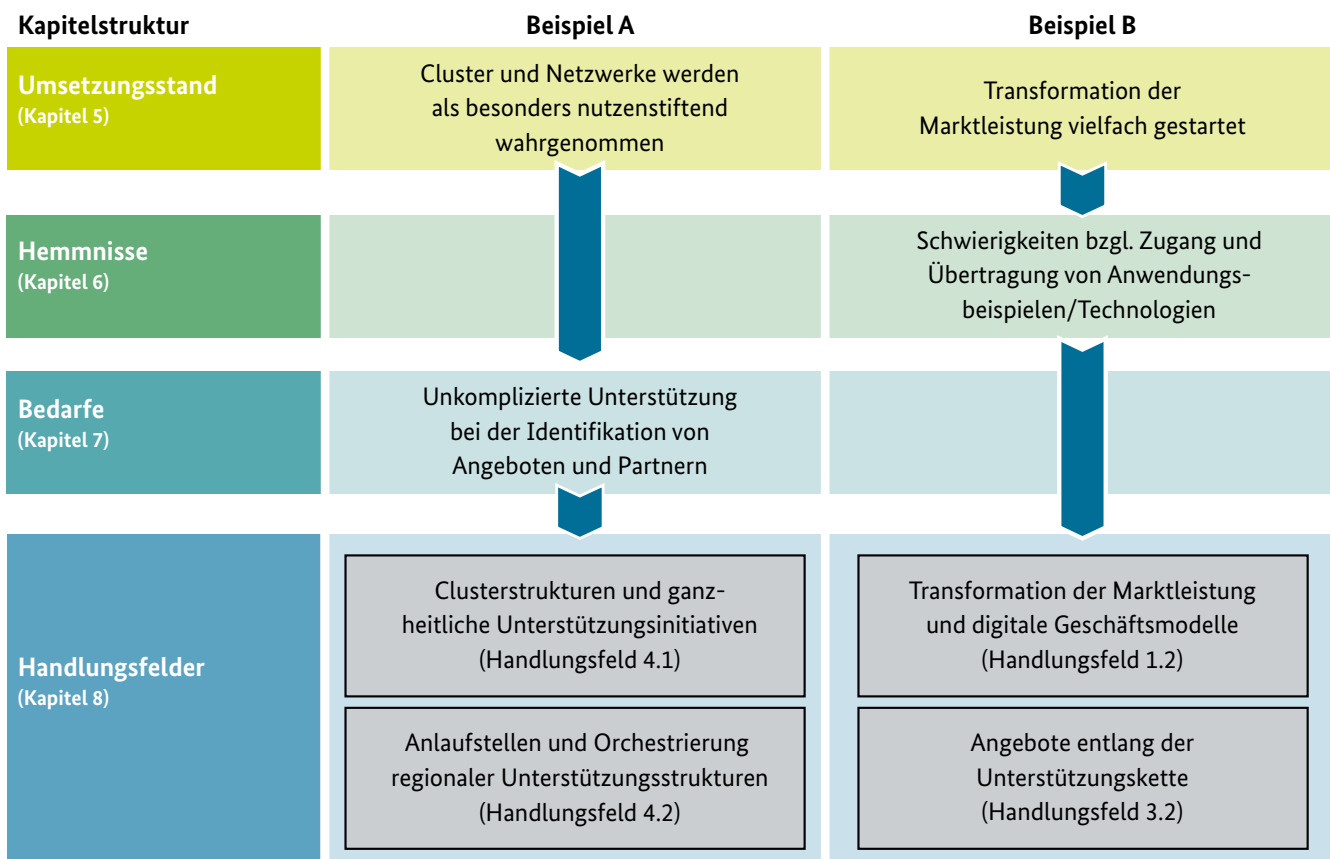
| Kapitelstruktur | Beispiel A | Beispiel B |
|---|---|---|
| Umsetzungsstand (Kapitel 5) | Cluster und Netzwerke werden als besonders nutzenstiftend wahrgenommen | Transformation der Marktleistung vielfach gestartet |
| Hemmnisse (Kapitel 6) | | Schwierigkeiten bzgl. Zugang und Übertragung von Anwendungsbeispielen/Technologien |
| Bedarfe (Kapitel 7) | Unkomplizierte Unterstützung bei der Identifikation von Angeboten und Partnern | |
| Handlungsfelder (Kapitel 8) | Clusterstrukturen und ganzheitliche Unterstützungsinitiativen (Handlungsfeld 4.1) | Transformation der Marktleistung und digitale Geschäftsmodelle (Handlungsfeld 1.2) |
| | Anlaufstellen und Orchestrierung regionaler Unterstützungsstrukturen (Handlungsfeld 4.2) | Angebote entlang der Unterstützungskette (Handlungsfeld 3.2) |